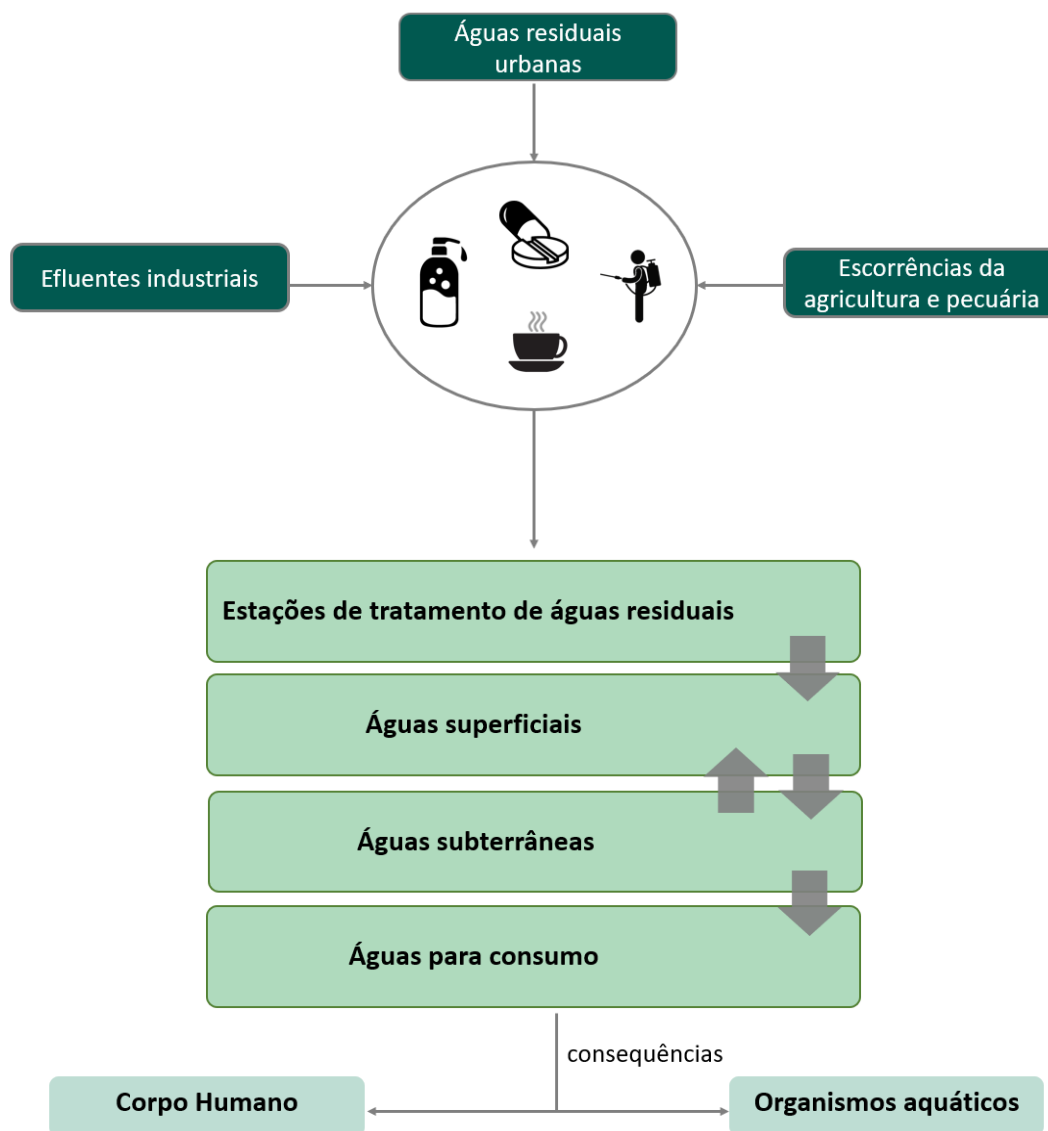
Águas residuais urbanas

Efluentes industriais

Escorrências da agricultura e pecuária

Estações de tratamento de águas residuais

Águas superficiais

Águas subterrâneas

Águas para consumo

consequências

Corpo Humano

Organismos aquáticos